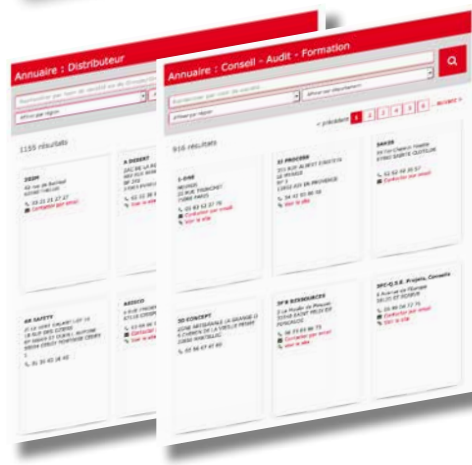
Annuaire : Distributeur

1155 résultats

3SDM

Contacter par email

A DESERT

AB SAFETY

ABISCO

Annuaire : Conseil - Audit - Formation

916 résultats

« précédent 1 2 3 4 5 6 ... suivant »

1-ONE

Contacter par email

Voir le site

2I PROCESS

Voir le site

3AKIS

Contacter par email

3D CONCEPT

3F6 RESSOURCES

Contacter par email

Voir le site

3PC-Q.S.E. Projets, Conseils

Contacter par email

Voir le site